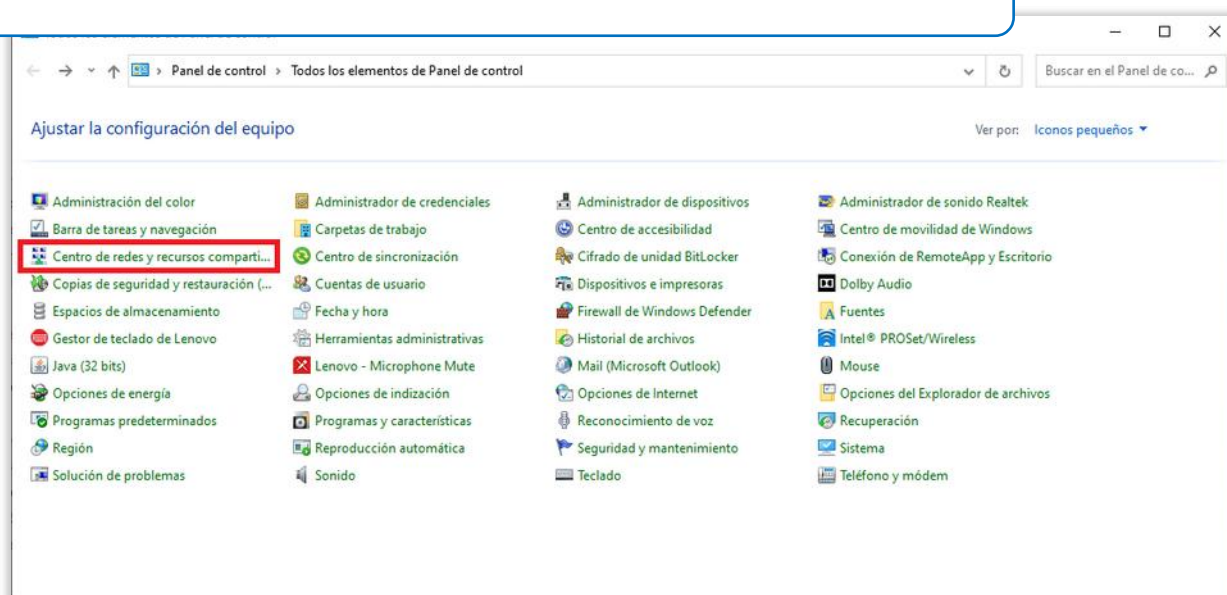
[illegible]

Panel de control > Todos los elementos de Panel de control

Buscar en el Panel de co...

Ajustar la configuración del equipo

Ver por: Iconos pequeños ▾

Administración del color
Barra de tareas y navegación
Centro de redes y recursos comparti...
Copias de seguridad y restauración (...
Espacios de almacenamiento
Gestor de teclado de Lenovo
Java (32 bits)
Opciones de energía
Programas predeterminados
Región
Solución de problemas

Administrador de credenciales
Carpetas de trabajo
Centro de sincronización
Cuentas de usuario
Fecha y hora
Herramientas administrativas
Lenovo - Microphone Mute
Opciones de indización
Programas y características
Reproducción automática
Sonido

Administrador de dispositivos
Centro de accesibilidad
Cifrado de unidad BitLocker
Dispositivos e impresoras
Firewall de Windows Defender
Historial de archivos
Mail (Microsoft Outlook)
Opciones de Internet
Reconocimiento de voz
Seguridad y mantenimiento
Teclado

Administrador de sonido Realtek
Centro de movilidad de Windows
Conexión de RemoteApp y Escritorio
Dolby Audio
Fuentes
Intel® PROSet/Wireless
Mouse
Opciones del Explorador de archivos
Recuperación
Sistema
Teléfono y módem